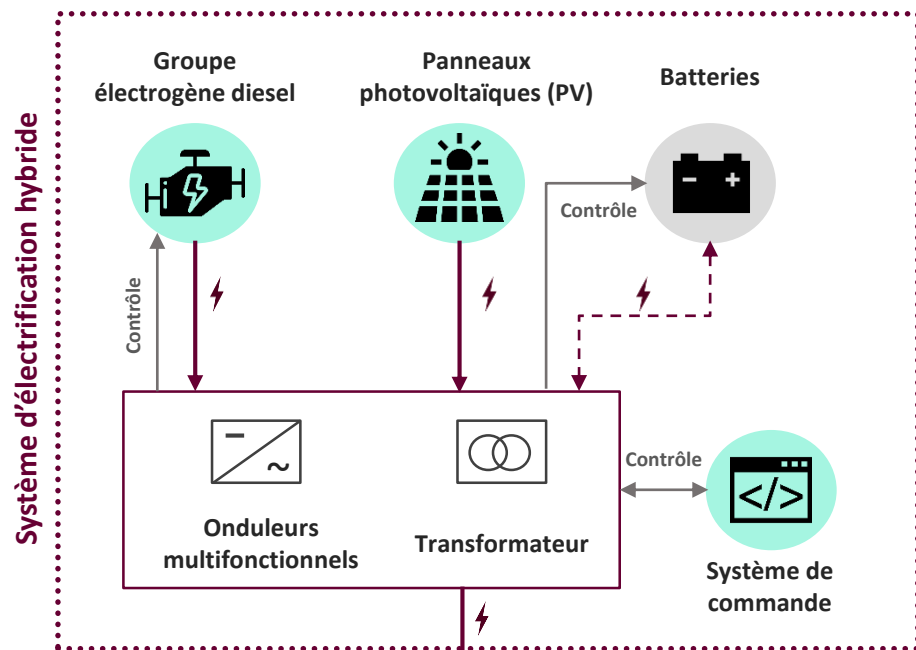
Système d'électrification hybride

Groupe électrogène diesel

Panneaux photovoltaïques (PV)

Batteries

Contrôle

Contrôle

Onduleurs multifonctionnels

Transformateur

Contrôle

</>

Système de commande